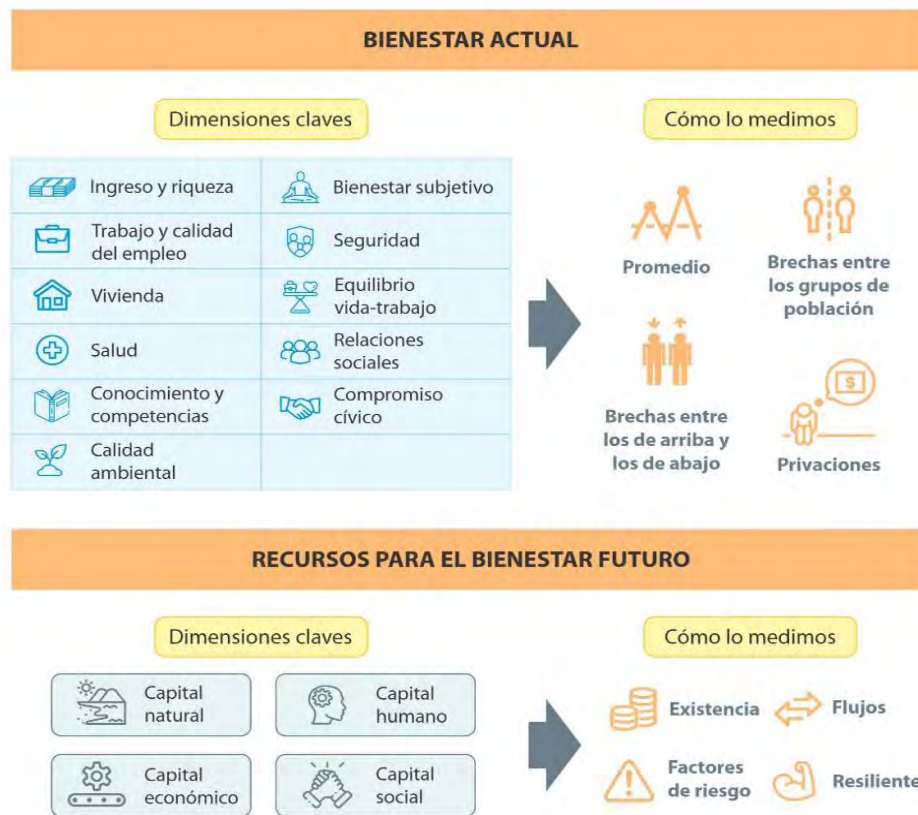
BIENESTAR ACTUAL

Dimensiones claves

| | |
|---|---|
| Ingreso y riqueza | Bienestar subjetivo |
| Trabajo y calidad del empleo | Seguridad |
| Vivienda | Equilibrio vida-trabajo |
| Salud | Relaciones sociales |
| Conocimiento y competencias | Compromiso cívico |
| Calidad ambiental | |

Cómo lo medimos

Promedio

Brechas entre los grupos de población

Brechas entre los de arriba y los de abajo

$

Privaciones

RECURSOS PARA EL BIENESTAR FUTURO

Dimensiones claves

Capital natural

Capital humano

Capital económico

Capital social

Cómo lo medimos

Existencia

Flujos

Factores de riesgo

Resiliente